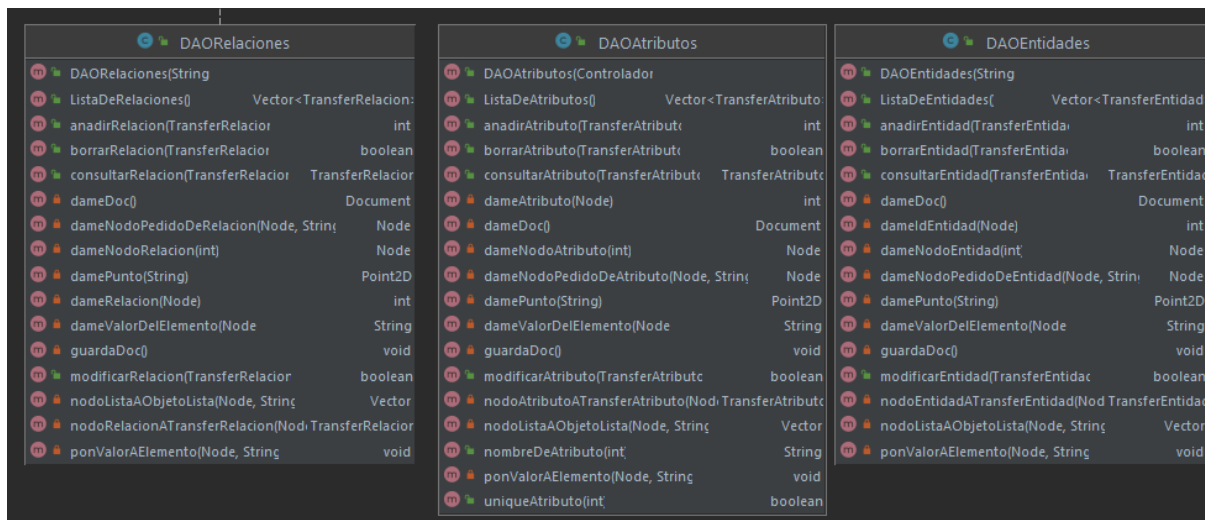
C DAORelaciones

| | |
|---|---|
| m DAORelaciones(String | |
| m ListaDeRelaciones() | Vector<TransferRelacion: |
| m anadirRelacion(TransferRelacior | int |
| m borrarRelacion(TransferRelacior | boolean |
| m consultarRelacion(TransferRelacior | TransferRelacion |
| m dameDoc() | Document |
| m dameNodoPedidoDeRelacion(Node, Strin | Node |
| m dameNodoRelacion(int) | Node |
| m damePunto(String) | Point2D |
| m dameRelacion(Node) | int |
| m dameValorDelElemento(Node | String |
| m guardaDoc() | void |
| m modificarRelacion(TransferRelacior | boolean |
| m nodoListaAObjetoLista(Node, Strinc | Vector |
| m nodoRelacionATransferRelacion(Node | TransferRelacior |
| m ponValorAElemento(Node, Strinc | void |

C DAOAtributos

| | |
|---|---|
| m DAOAtributos(Controlador | |
| m ListaDeAtributos() | Vector<TransferAtributo: |
| m anadirAtributo(TransferAtribut | int |
| m borrarAtributo(TransferAtribut | boolean |
| m consultarAtributo(TransferAtribut | TransferAtributo |
| m dameAtributo(Node) | int |
| m dameDoc() | Document |
| m dameNodoAtributo(int) | Node |
| m dameNodoPedidoDeAtributo(Node, Strin | Node |
| m damePunto(String) | Point2D |
| m dameValorDelElemento(Node | String |
| m guardaDoc() | void |
| m modificarAtributo(TransferAtributc | boolean |
| m nodoAtributoATransferAtributo(Nod | TransferAtributo |
| m nodoListaAObjetoLista(Node, Strinc | Vector |
| m nombreDeAtributo(int) | String |
| m ponValorAElemento(Node, Strinc | void |
| m uniqueAtributo(int) | boolean |

C DAOEntidades

| | |
|---|---|
| m DAOEntidades(String | |
| m ListaDeEntidades( | Vector<TransferEntidad |
| m anadirEntidad(TransferEntida | int |
| m borrarEntidad(TransferEntida | boolean |
| m consultarEntidad(TransferEntida | TransferEntidad |
| m dameDoc() | Document |
| m dameIdEntidad(Node) | int |
| m dameNodoEntidad(int) | Node |
| m dameNodoPedidoDeEntidad(Node, Strin | Node |
| m damePunto(String) | Point2D |
| m dameValorDelElemento(Node | String |
| m guardaDoc() | void |
| m modificarEntidad(TransferEntidac | boolean |
| m nodoEntidadATransferEntidad(Nod | TransferEntidad |
| m nodoListaAObjetoLista(Node, Strinc | Vector |
| m ponValorAElemento(Node, Strinc | void |